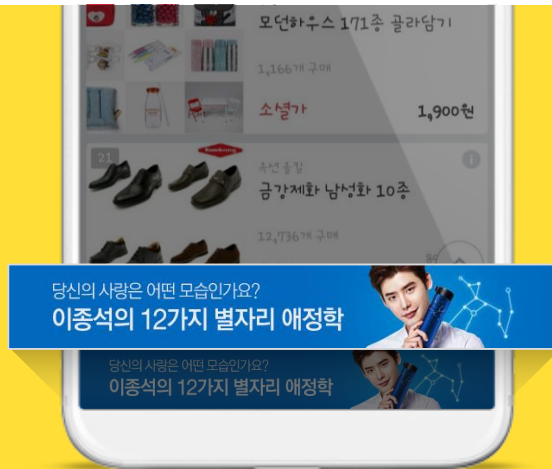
모던하우스 171종 골라담기

1,166개 구매

소셜가

1,900원

21

숙련공입

금강제화 남성화 10종

12,736개 구매

당신의 사랑은 어떤 모습인가요?

이종석의 12가지 별자리 애정학

당신의 사랑은 어떤 모습인가요?

이종석의 12가지 별자리 애정학